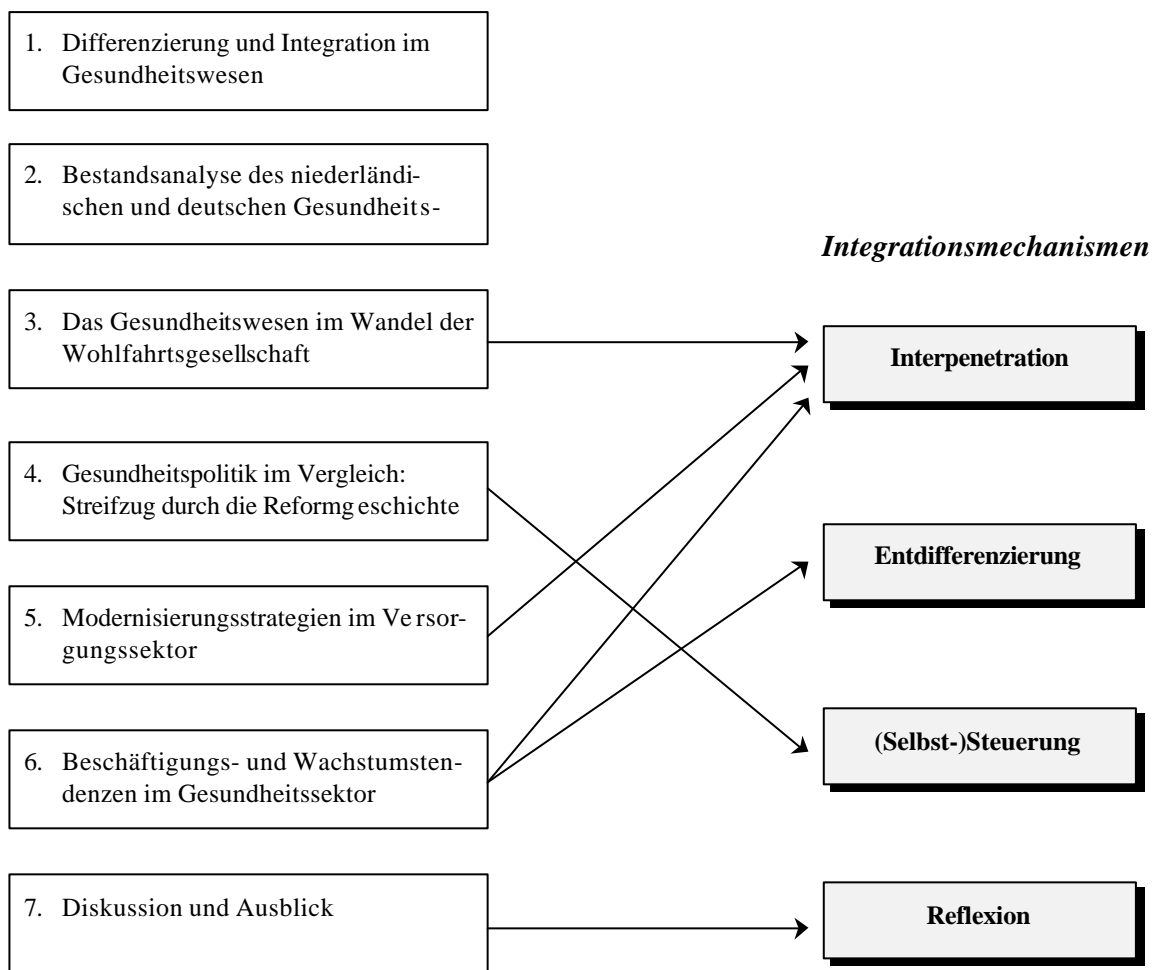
1. Differenzierung und Integration im Gesundheitswesen

2. Bestandsanalyse des niederländischen und deutschen Gesundheits-

Integrationsmechanismen

3. Das Gesundheitswesen im Wandel der Wohlfahrtsgesellschaft

Interpenetration

4. Gesundheitspolitik im Vergleich: Streifzug durch die Reformgeschichte

Entdifferenzierung

5. Modernisierungsstrategien im Versorgungssektor

6. Beschäftigungs- und Wachstumstendenzen im Gesundheitssektor

(Selbst-)Steuerung

7. Diskussion und Ausblick

Reflexion